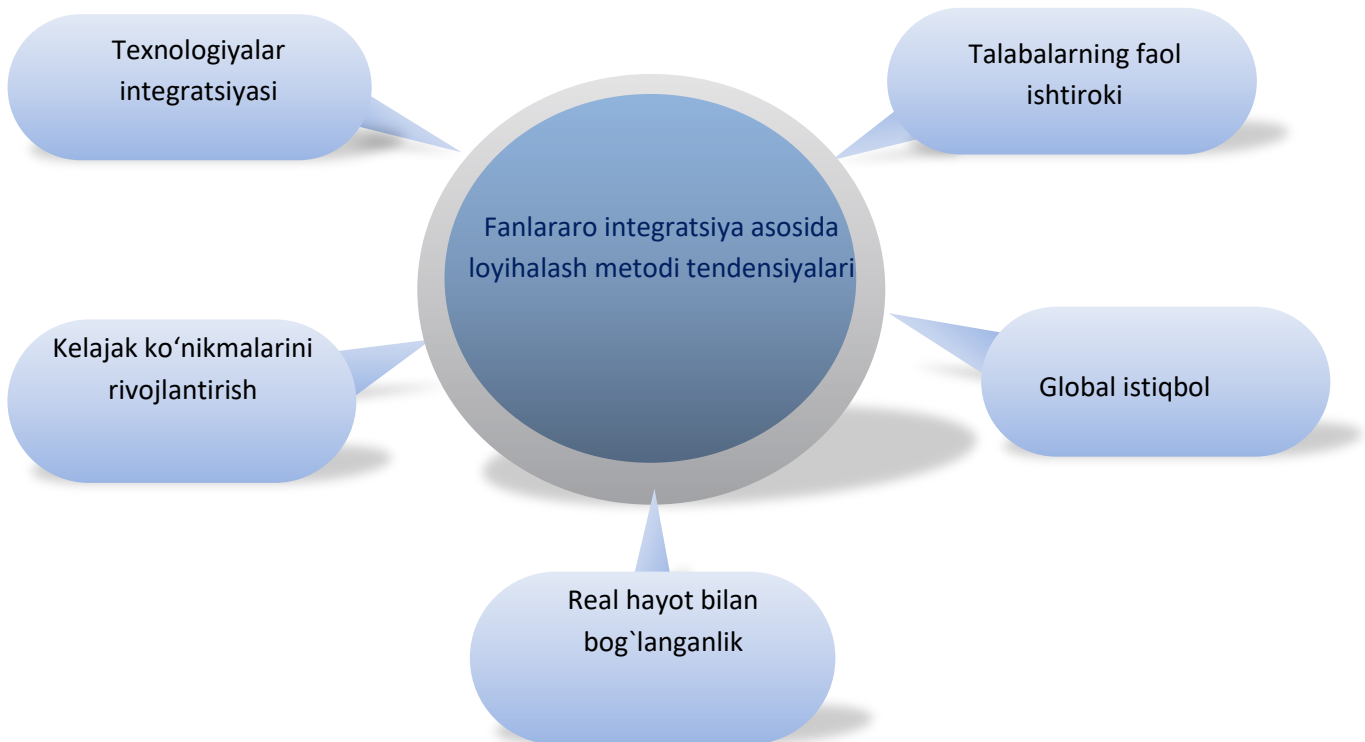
Texnologiyalar integratsiyasi

Talabalarning faol ishtiroki

Fanlararo integratsiya asosida loyihalash metodi tendensiyalari

Kelajak koʻnikmalarini rivojlantirish

Global istiqbol

Real hayot bilan bog`langanlik